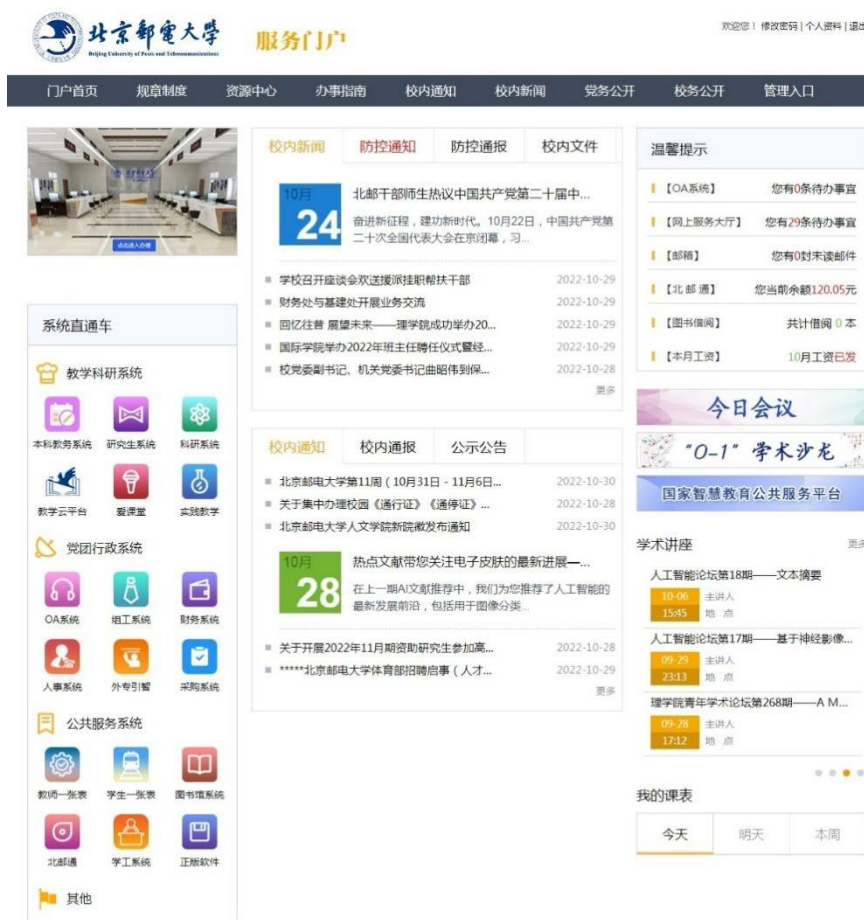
北京邮电大学
Beijing University of Posts and Telecommunications
服务门户

欢迎您！修改密码 | 个人资料 | 退出

门户首页 规章制度 资源中心 办事指南 校内通知 校内新闻 党务公开 校务公开 管理入口

点击进入办理

系统直通车

教学科研系统
本科教务系统 研究生系统 科研系统
教学云平台 爱课堂 实践教学

党团行政系统
OA系统 组工系统 财务系统
人事系统 外专引智 采购系统

公共服务系统
教师一张表 学生一张表 图书馆系统
北邮通 学工系统 正版软件

其他

校内新闻 防控通知 防控通报 校内文件

10月 24
北邮干部师生热议中国共产党第二十届中...
奋进新征程，建功新时代。10月22日，中国共产党第二十次全国代表大会在京闭幕，习...

学校召开座谈会欢送援派挂职帮扶干部 2022-10-29
财务处与基建处开展业务交流 2022-10-29
回忆往昔 展望未来——理学院成功举办20... 2022-10-29
国际学院举办2022年班主任聘任仪式暨经... 2022-10-29
校党委副书记、机关党委书记曲昭伟到保... 2022-10-28
更多

校内通知 校内通报 公示公告

北京邮电大学第11周（10月31日 - 11月6日... 2022-10-30
关于集中办理校园《通行证》《通学证》... 2022-10-28
北京邮电大学人文学院新院徽发布通知 2022-10-30

10月 28
热点文献带您关注电子皮肤的最新进展—...
在上一期AI文献推荐中，我们为您推荐了人工智能的最新发展前沿，包括用于图像分类...

关于开展2022年11月期资助研究生参加高... 2022-10-28
*****北京邮电大学体育部招聘启事（人才... 2022-10-29
更多

温馨提示
【OA系统】 您有0条待办事宜
【网上服务大厅】 您有29条待办事宜
【邮箱】 您有0封未读邮件
【北邮通】 您当前余额120.05元
【图书借阅】 共计借阅 0 本
【本月工资】 10月工资已发

今日会议
"0-1" 学术沙龙
国家智慧教育公共服务平台

学术讲座 更多
人工智能论坛第18期——文本摘要
10-06 15:45 主讲人 地 点
人工智能论坛第17期——基于神经影像...
09-29 23:13 主讲人 地 点
理学院青年学术论坛第268期——A M...
09-28 17:12 主讲人 地 点

我的课表
今天 明天 本周